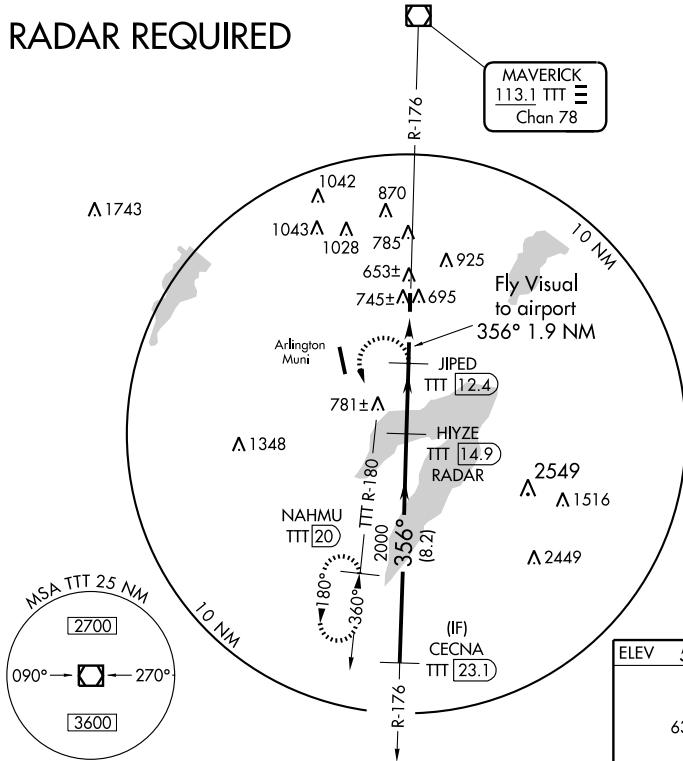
RADAR REQUIRED

MAVERICK
113.1 TTT
Chan 78

R-176

1743
1042
870
1043
1028
785
653±
925
745±
695
10 NM

Fly Visual to airport
356° 1.9 NM

Arlington Muni

JIPED
TTT 12.4

781±

HIYZE
TTT 14.9
RADAR

1348

2549
1516

NAHMU
TTT 20

TTT R-180
2000
356°
(8.2)

2449

180°
360°

10 NM

MSA TTT 25 NM
2700
090°
270°
3600

(IF)
CECNA
TTT 23.1

R-176

ELEV

63